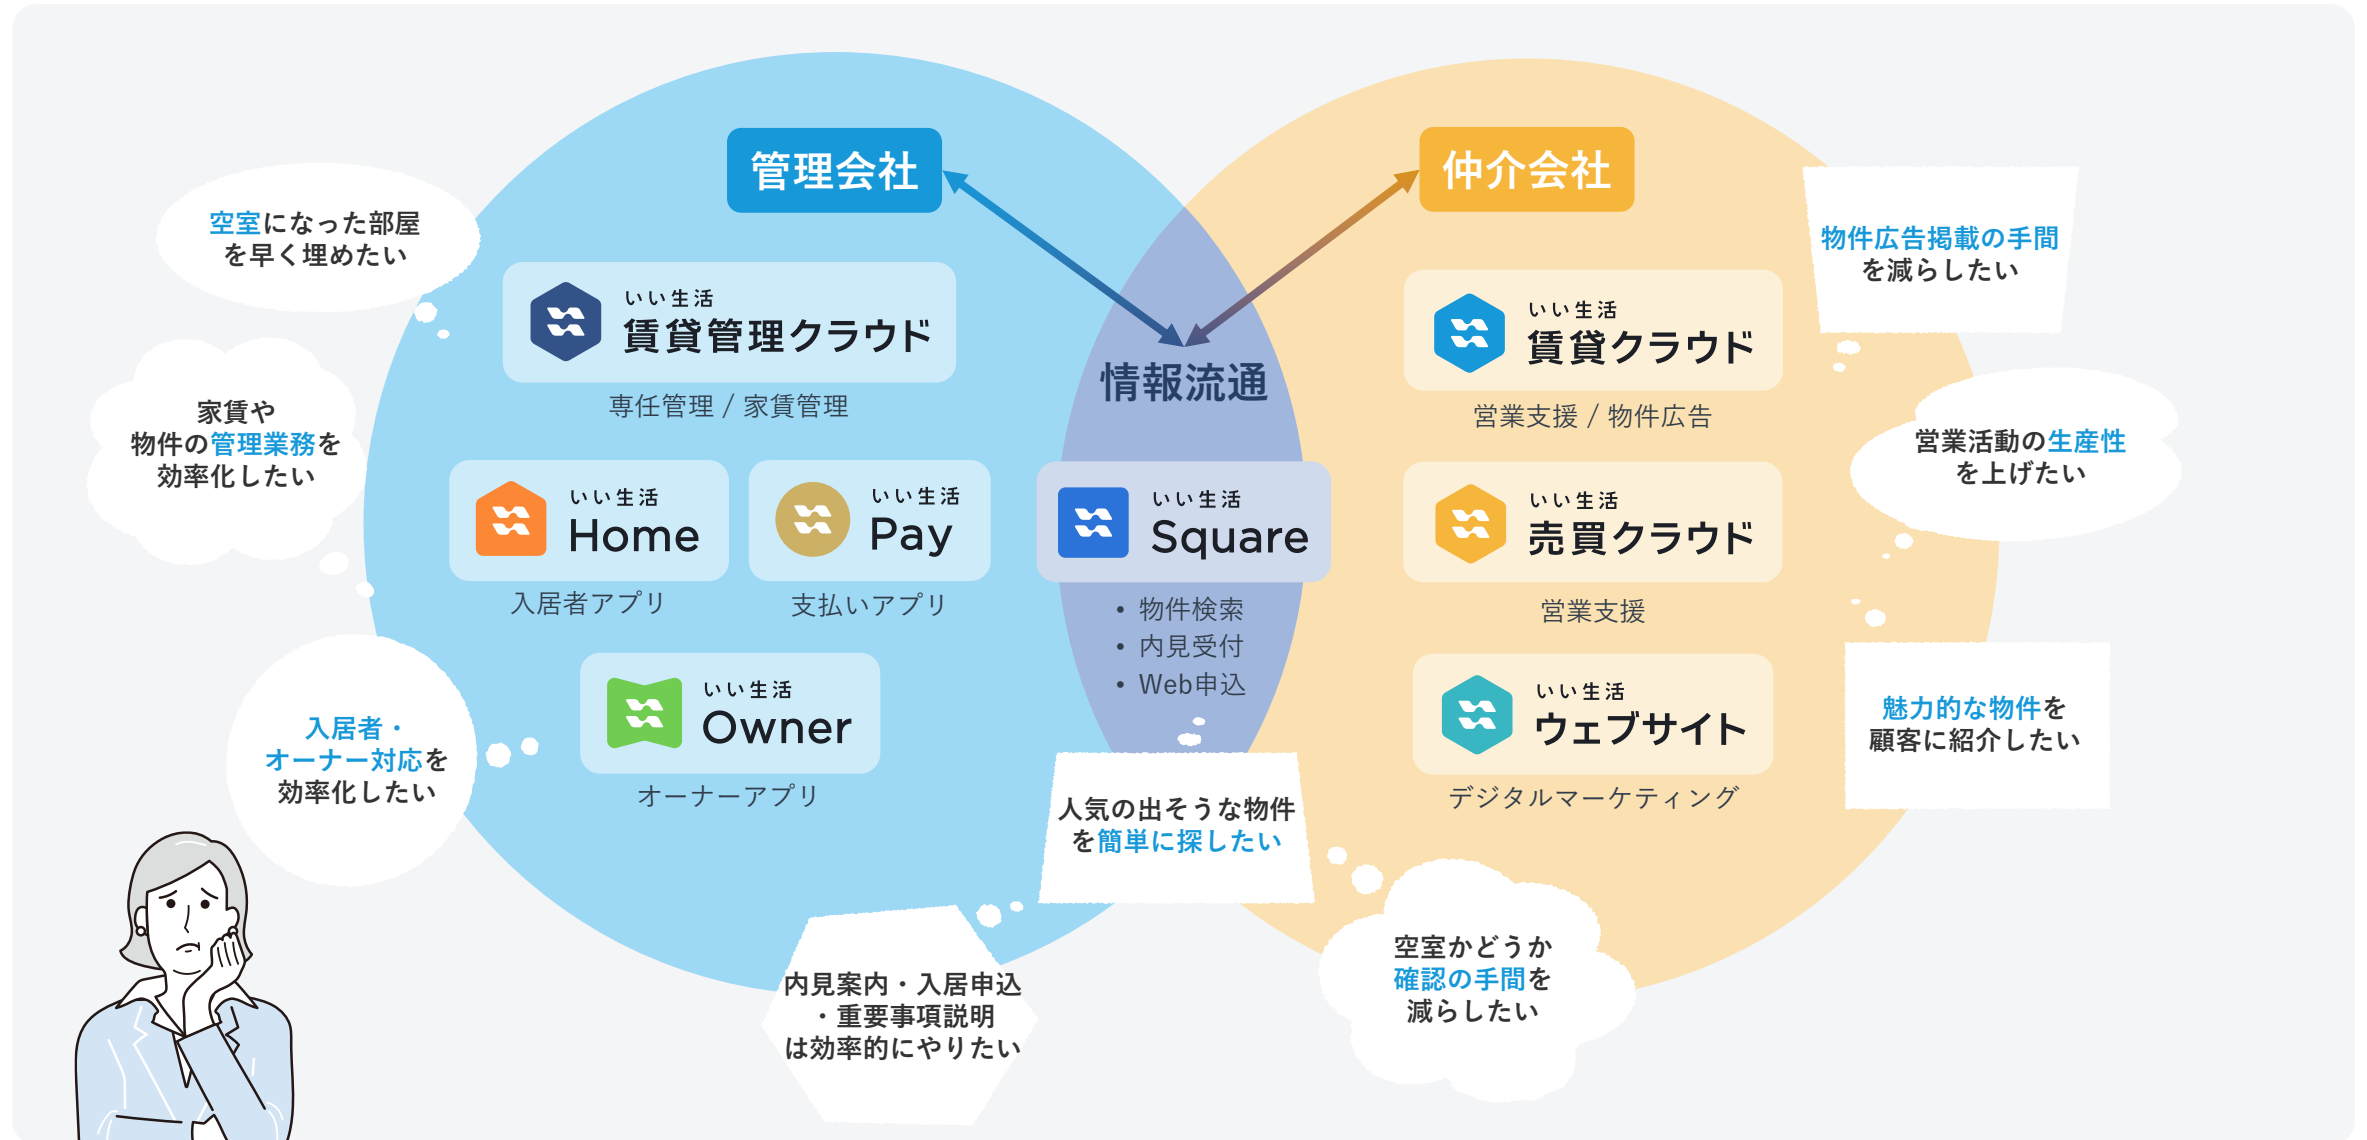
管理会社

仲介会社

空室になった部屋を早く埋めたい

いい生活
賃貸管理クラウド
専任管理 / 家賃管理

情報流通

物件広告掲載の手間を減らしたい

いい生活
賃貸クラウド
営業支援 / 物件広告

家賃や物件の管理業務を効率化したい

営業活動の生産性を上げたい

いい生活
Home
入居者アプリ

いい生活
Pay
支払いアプリ

いい生活
Square
• 物件検索
• 内見受付
• Web申込

いい生活
売買クラウド
営業支援

入居者・オーナー対応を効率化したい

いい生活
Owner
オーナーアプリ

いい生活
ウェブサイト
デジタルマーケティング

魅力的な物件を顧客に紹介したい

人気の出そうな物件を簡単に探したい

内見案内・入居申込・重要事項説明は効率的にやりたい

空室かどうか確認の手間を減らしたい